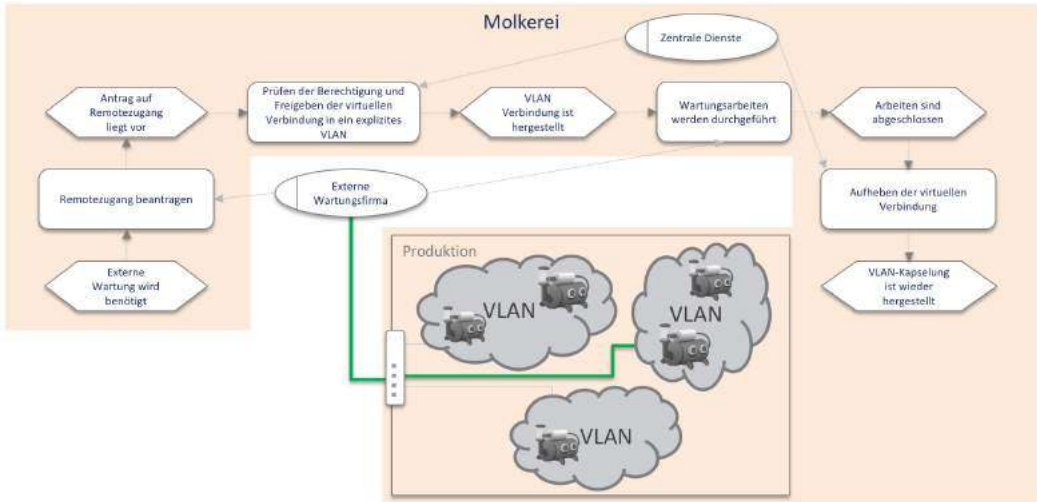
Molkerei

Zentrale Dienste

Antrag auf Remotezugang liegt vor

Prüfen der Berechtigung und Freigeben der virtuellen Verbindung in ein explizites VLAN

VLAN Verbindung ist hergestellt

Wartungsarbeiten werden durchgeführt

Arbeiten sind abgeschlossen

Remotezugang beantragen

Externe Wartungsfirma

Aufheben der virtuellen Verbindung

Externe Wartung wird benötigt

VLAN-Kapselung ist wieder hergestellt

Produktion

VLAN

VLAN

VLAN